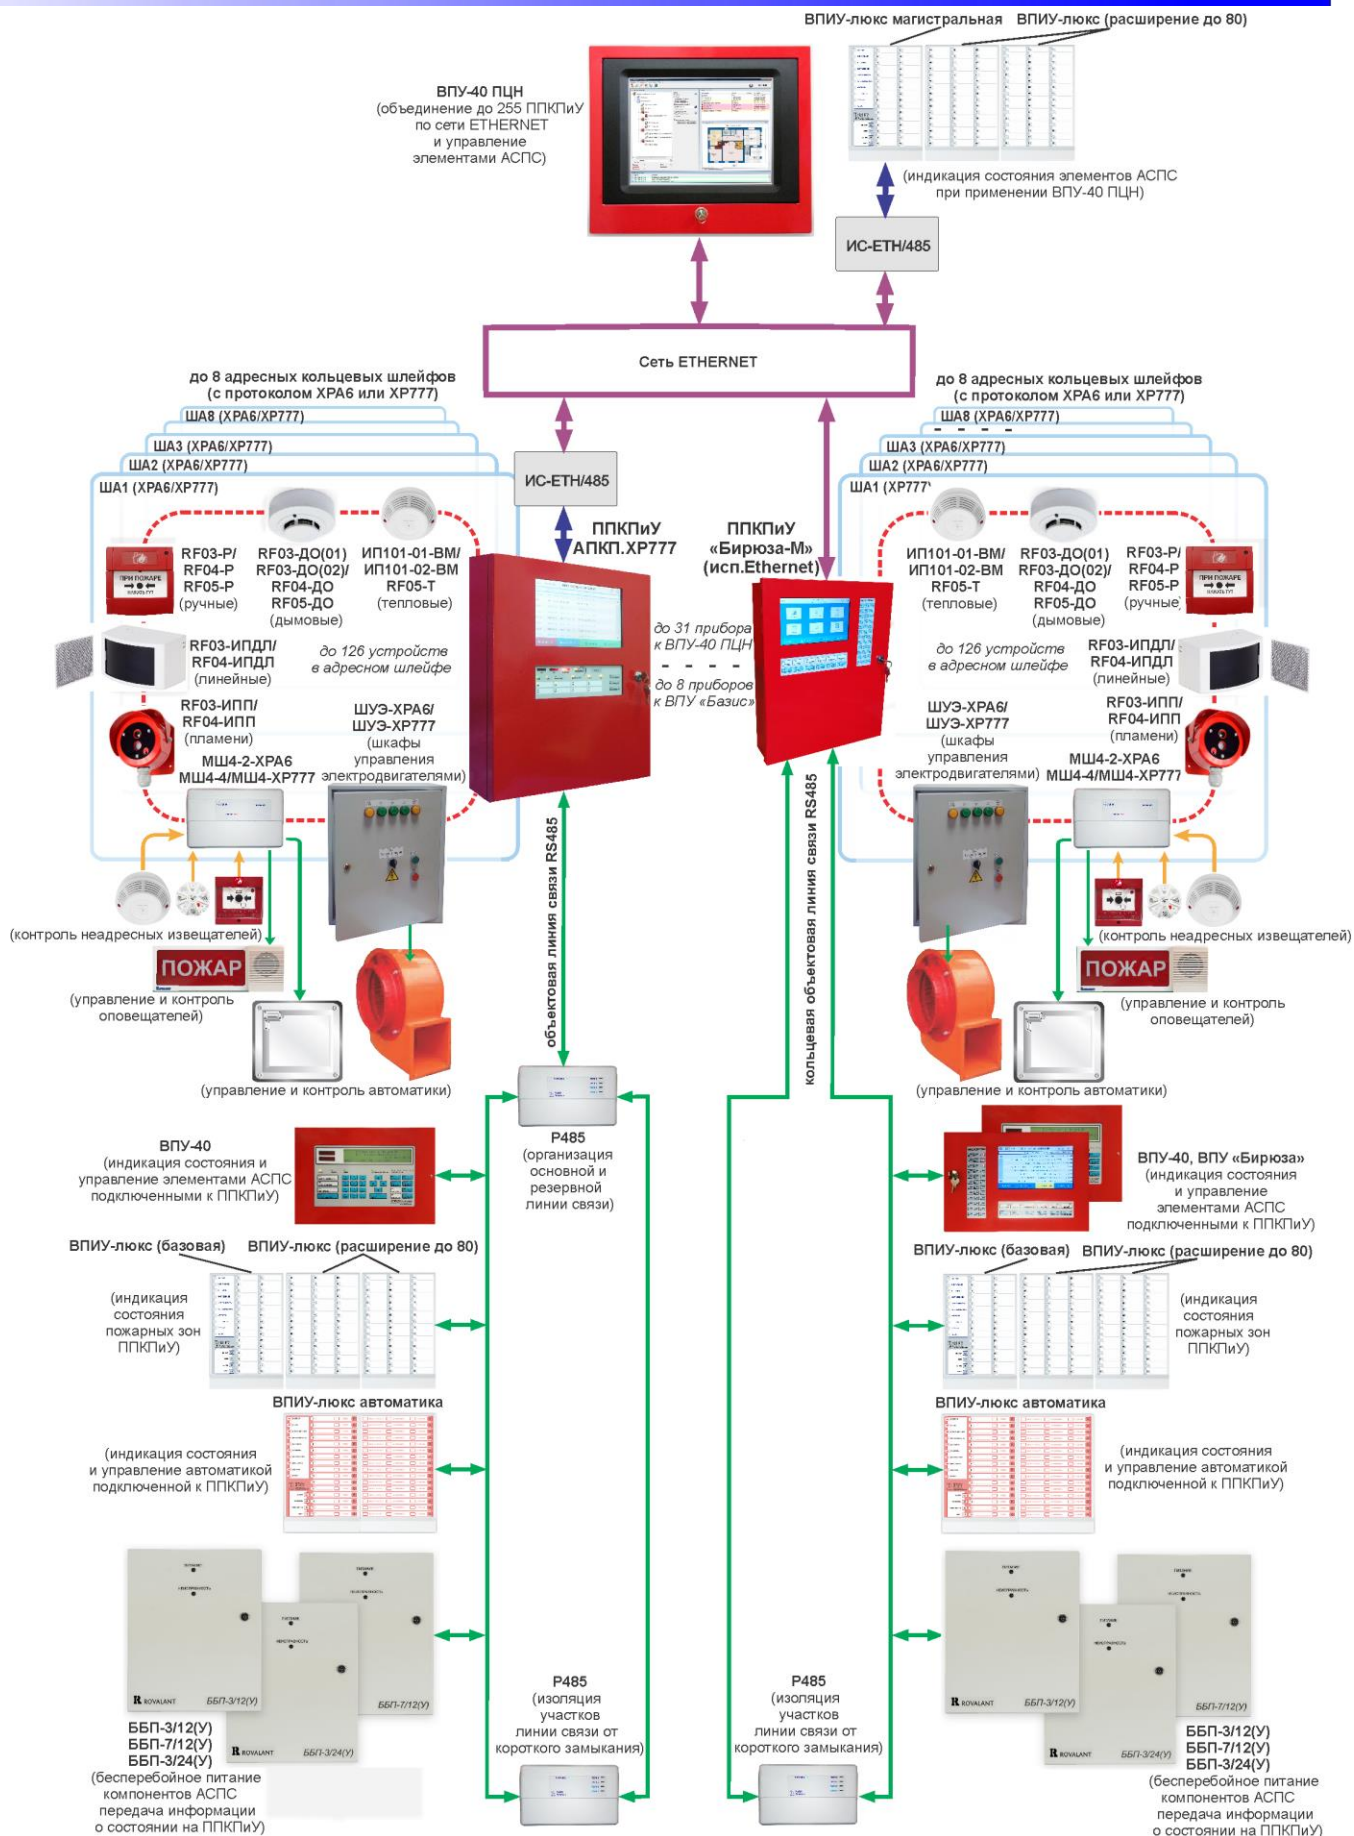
ВПИУ-люкс магистральная ВПИУ-люкс (расширение до 80)

ВПУ-40 ПЦН
(объединение до 255 ППКПиУ по сети ETHERNET и управление элементами АСПС)

(индикация состояния элементов АСПС при применении ВПУ-40 ПЦН)

ИС-ETH/485

Сеть ETHERNET

до 8 адресных кольцевых шлейфов
(с протоколом ХРА6 или ХР777)
ША8 (ХРА6/ХР777)
ША3 (ХРА6/ХР777)
ША2 (ХРА6/ХР777)
ША1 (ХРА6/ХР777)

ИС-ETH/485

ППКПиУ
АПКП.ХР777

RF03-Р/
RF04-Р
RF05-Р
(ручные)

RF03-ДО(01)
RF03-ДО(02)/
RF04-ДО
RF05-ДО
(дымовые)

ИП101-01-ВМ/
ИП101-02-ВМ
RF05-Т
(тепловые)

RF03-ИПДЛ/
RF04-ИПДЛ
(линейные)

до 126 устройств
в адресном шлейфе

RF03-ИПП/
RF04-ИПП
(пламени)

ШУЭ-ХРА6/
ШУЭ-ХР777
(шкафы управления электродвигателями)

МШ4-2-ХРА6
МШ4-4/МШ4-ХР777

(контроль неадресных извещателей)

ПОЖАР

(управление и контроль оповещателей)

(управление и контроль автоматики)

объектовая линия связи RS485

до 31 прибора
к ВПУ-40 ПЦН
- - - -
до 8 приборов
к ВПУ «Базис»

ППКПиУ
«Бирюза-М»
(исп.Ethernet)

кольцевая объектовая линия связи RS485

до 8 адресных кольцевых шлейфов
(с протоколом ХРА6 или ХР777)
ША8 (ХРА6/ХР777)
ША3 (ХРА6/ХР777)
ША2 (ХРА6/ХР777)
ША1 (ХР777

ИП101-01-ВМ/
ИП101-02-ВМ
RF05-Т
(тепловые)

RF03-ДО(01)
RF03-ДО(02)/
RF04-ДО
RF05-ДО
(дымовые)

RF03-Р/
RF04-Р
RF05-Р
(ручные

до 126 устройств
в адресном шлейфе

RF03-ИПДЛ/
RF04-ИПДЛ
(линейные)

ШУЭ-ХРА6/
ШУЭ-ХР777
(шкафы управления электродвигателями)

RF03-ИПП/
RF04-ИПП
(пламени)

МШ4-2-ХРА6
МШ4-4/МШ4-ХР777

(контроль неадресных извещателей)

ПОЖАР

(управление и контроль оповещателей)

(управление и контроль автоматики)

ВПУ-40
(индикация состояния и управление элементами АСПС подключенными к ППКПиУ)

Р485
(организация основной и резервной линии связи)

ВПУ-40, ВПУ «Бирюза»
(индикация состояния и управление элементами АСПС подключенными к ППКПиУ)

ВПИУ-люкс (базовая) ВПИУ-люкс (расширение до 80)

(индикация состояния пожарных зон ППКПиУ)

ВПИУ-люкс (базовая) ВПИУ-люкс (расширение до 80)

(индикация состояния пожарных зон ППКПиУ)

ВПИУ-люкс автоматика

(индикация состояния и управление автоматикой подключенной к ППКПиУ)

ВПИУ-люкс автоматика

(индикация состояния и управление автоматикой подключенной к ППКПиУ)

ББП-3/12(У)
ББП-7/12(У)
ББП-3/24(У)
(бесперебойное питание компонентов АСПС передача информации о состоянии на ППКПиУ)

Р485
(изоляция участков линии связи от короткого замыкания)

Р485
(изоляция участков линии связи от короткого замыкания)

ББП-3/12(У)
ББП-7/12(У)
ББП-3/24(У)
(бесперебойное питание компонентов АСПС передача информации о состоянии на ППКПиУ)